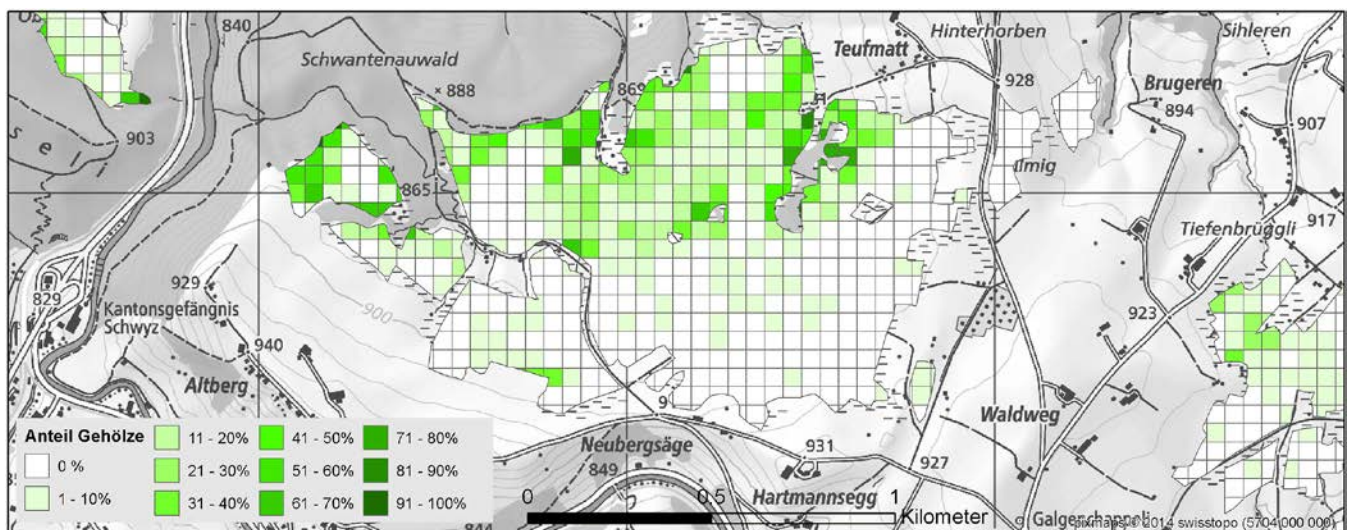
840
Schwantenauwald
× 888
869
Teufmatt
Hinterhorben
Sihleren
928
Brugeren
894
907
903
Ilmig
865
917
Tiefenbrüggli
929
829
Kantonsgefängnis Schwyz
900
923
940
Altberg
9
Waldweg
Anteil Gehölze
0 %
1 - 10%
11 - 20%
21 - 30%
31 - 40%
41 - 50%
51 - 60%
61 - 70%
71 - 80%
81 - 90%
91 - 100%
Neubergsäge
849
931
927
0
0.5
Hartmannsegg
1
Kilometer
Galgenchappeli
pixmaps © 2014 swisstopo (5704 000 000)